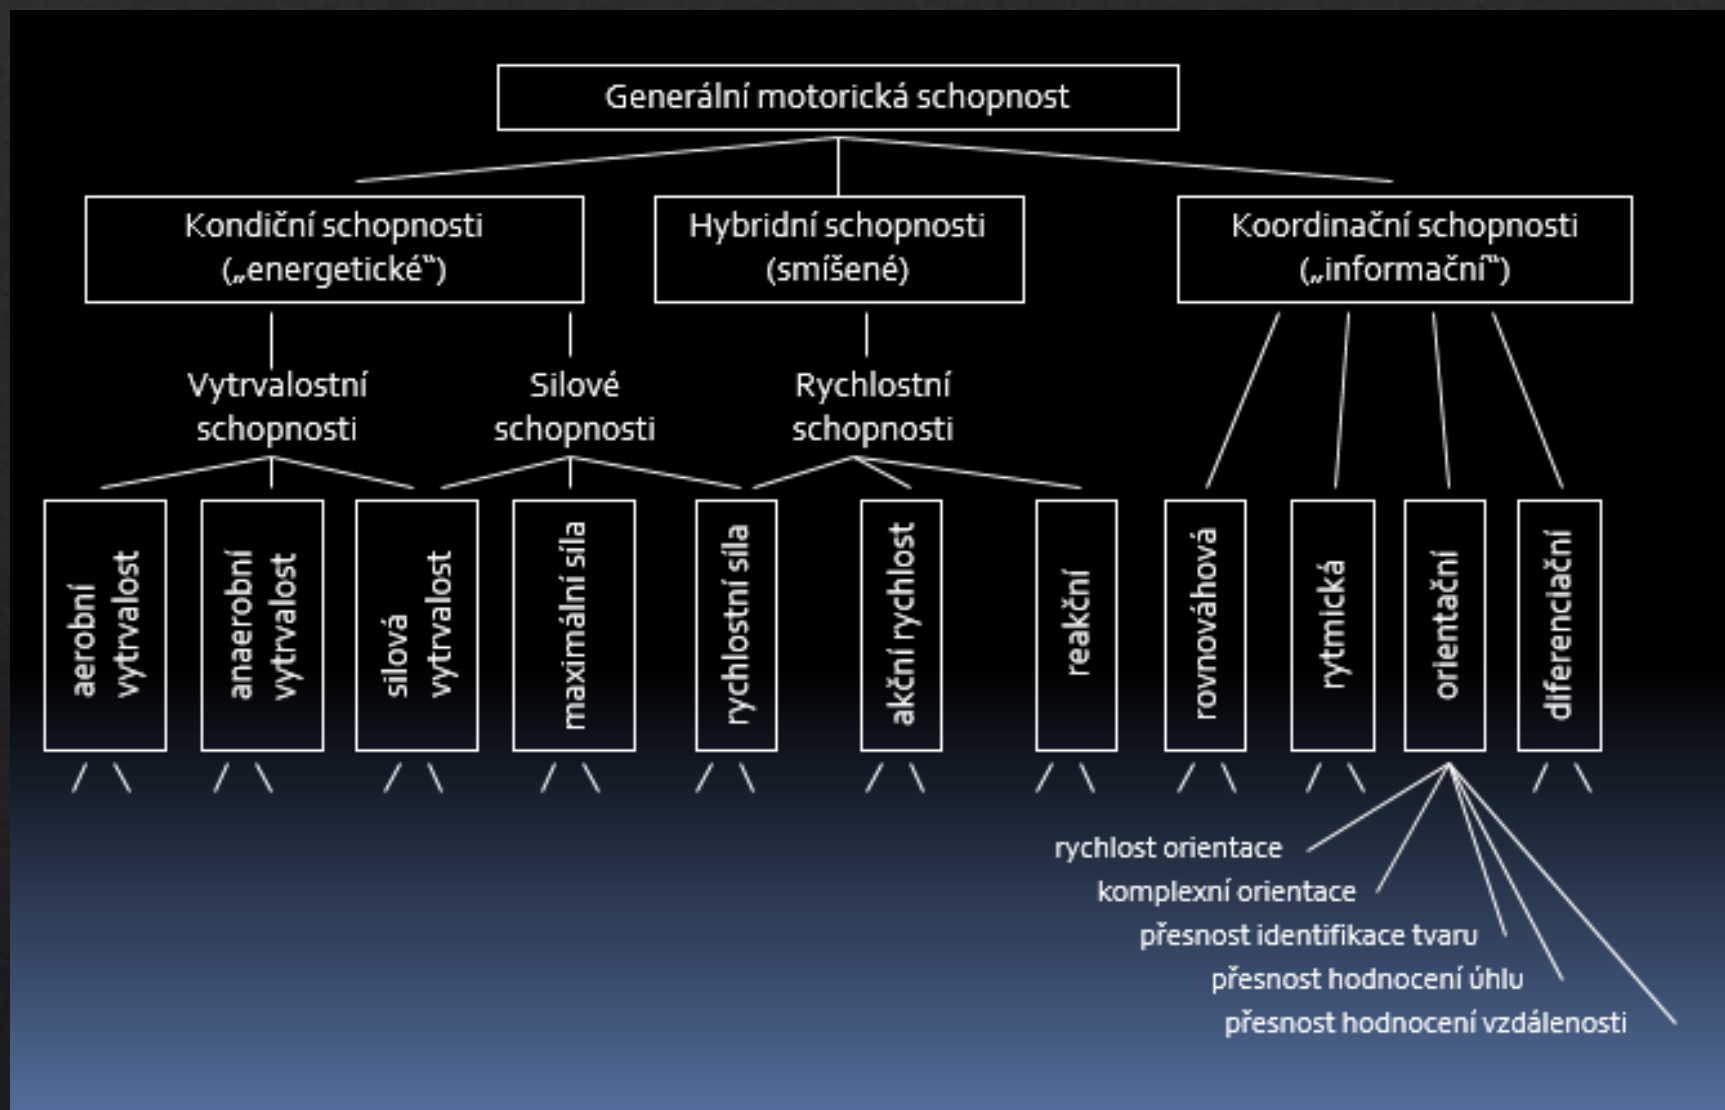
Generální motorická schopnost

Kondiční schopnosti („energetické“)

Hybridní schopnosti (smíšené)

Koordinační schopnosti („informační“)

Vytrvalostní schopnosti

Silové schopnosti

Rychlostní schopnosti

aerobní vytrvalost

anaerobní vytrvalost

silová vytrvalost

maximální síla

rychlostní síla

akční rychlost

reakční

rovnováhová

rytmická

orientační

diferenciační

rychlost orientace
komplexní orientace
přesnost identifikace tvaru
přesnost hodnocení úhlu
přesnost hodnocení vzdálenosti